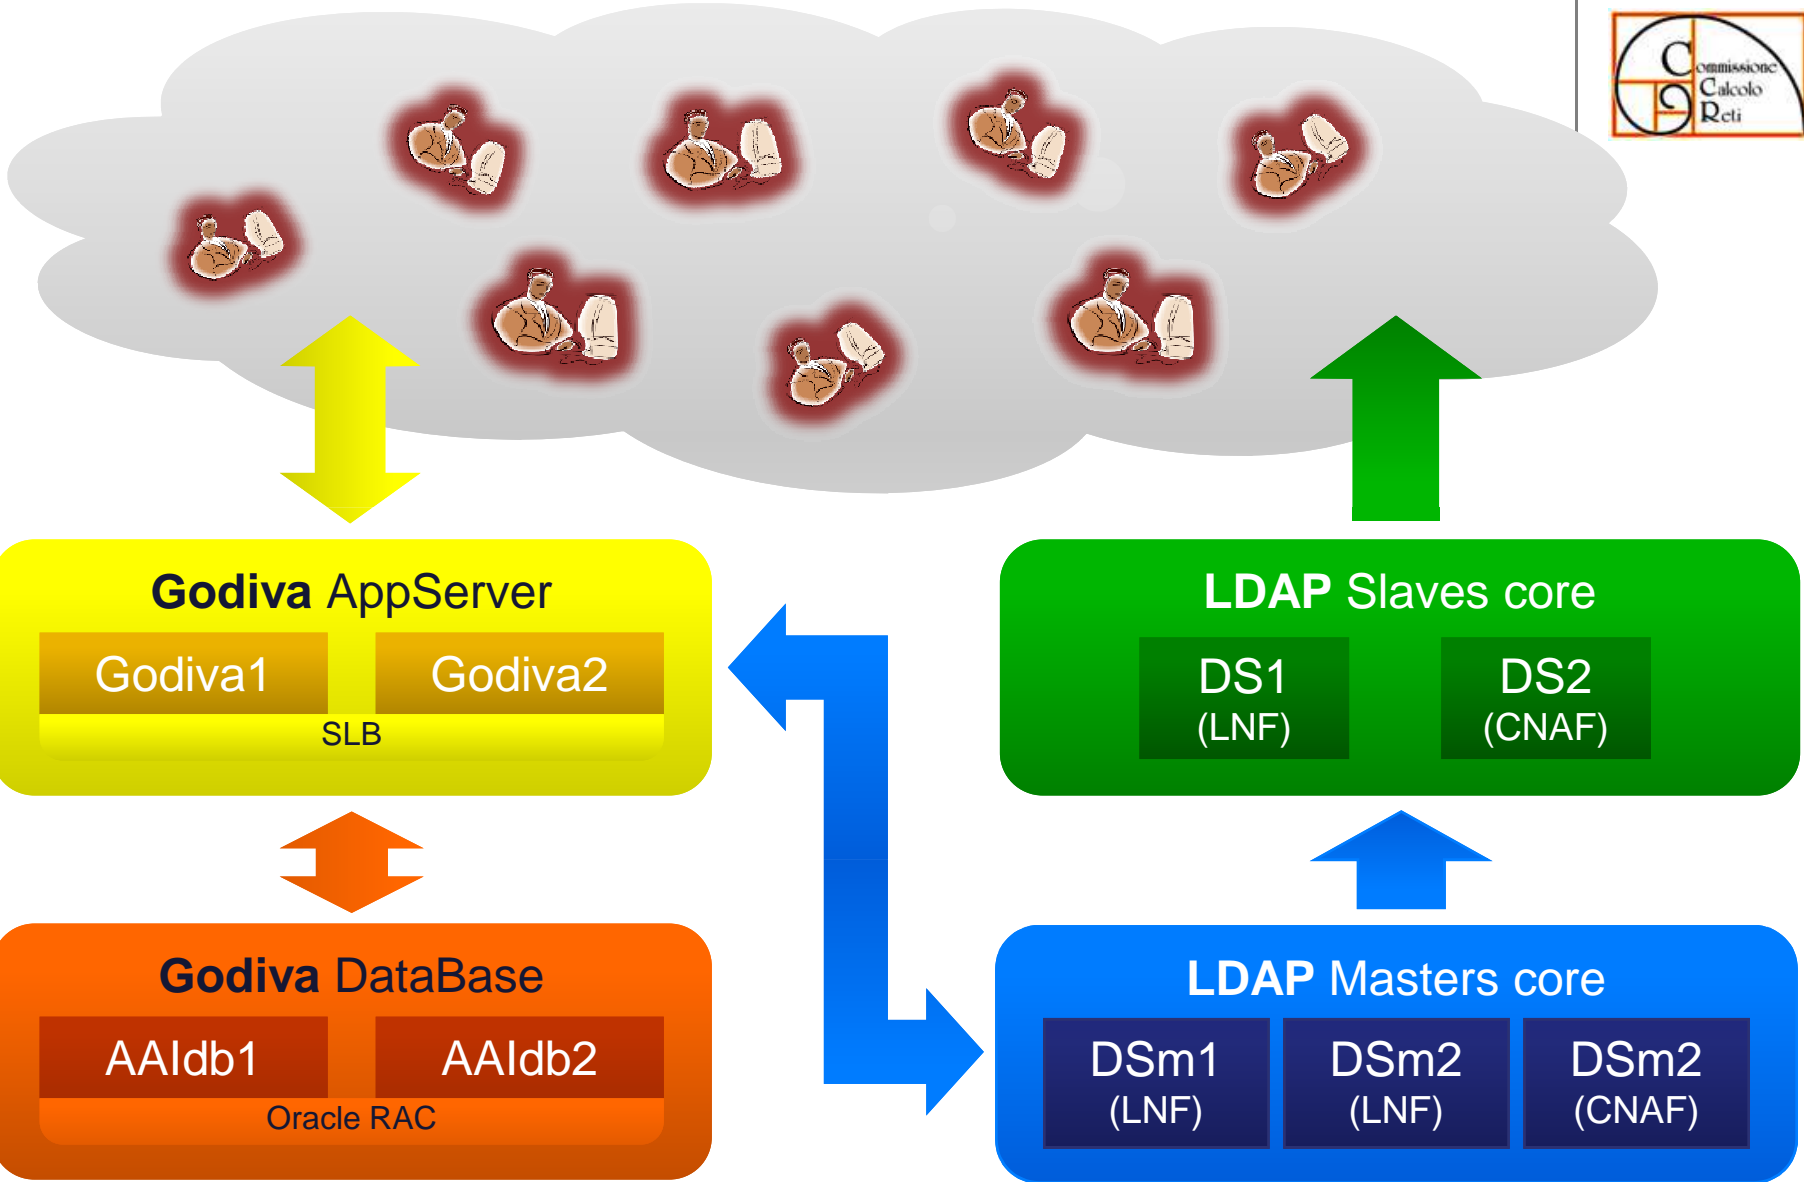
Commissione Calcolo Reti

Godiva AppServer

Godiva1

Godiva2

SLB

LDAP Slaves core

DS1 (LNF)

DS2 (CNAF)

Godiva DataBase

AAIdb1

AAIdb2

Oracle RAC

LDAP Masters core

DSm1 (LNF)

DSm2 (LNF)

DSm2 (CNAF)